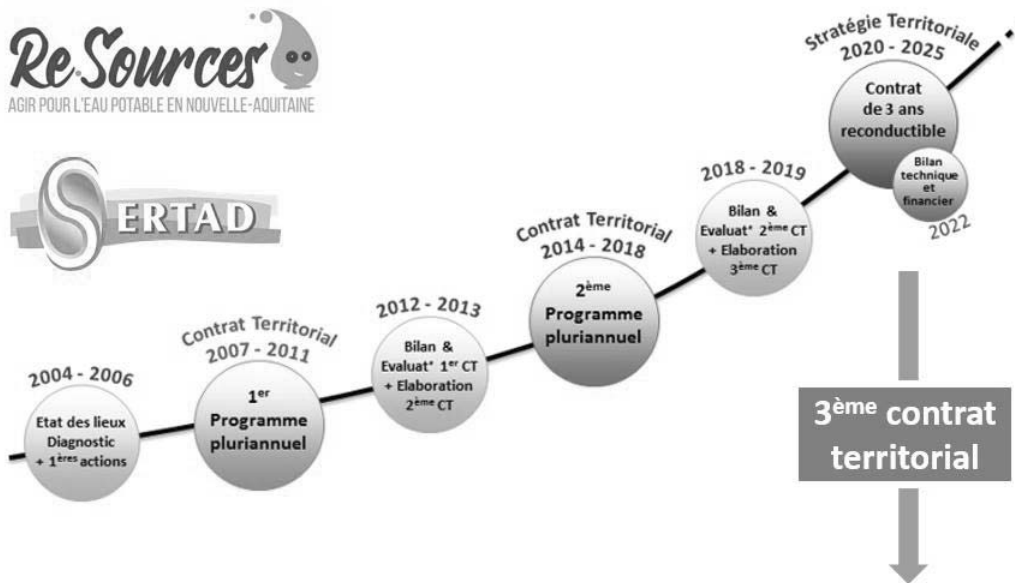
Re-Sources
AGIR POUR L'EAU POTABLE EN NOUVELLE-AQUITAINE

SERTAD

2004 - 2006
Etat des lieux
Diagnostic
+ 1$^{ères}$ actions

Contrat Territorial
2007 - 2011
1$^{er}$
Programme
pluriannuel

2012 - 2013
Bilan &
Evaluat° 1$^{er}$ CT
+ Elaboration
2$^{ème}$ CT

Contrat Territorial
2014 - 2018
2$^{ème}$
Programme
pluriannuel

2018 - 2019
Bilan &
Evaluat° 2$^{ème}$ CT
+ Elaboration
3$^{ème}$ CT

Stratégie Territoriale
2020 - 2025
Contrat
de 3 ans
reconductible

Bilan
technique
et
financier
2022

3$^{ème}$ contrat
territorial